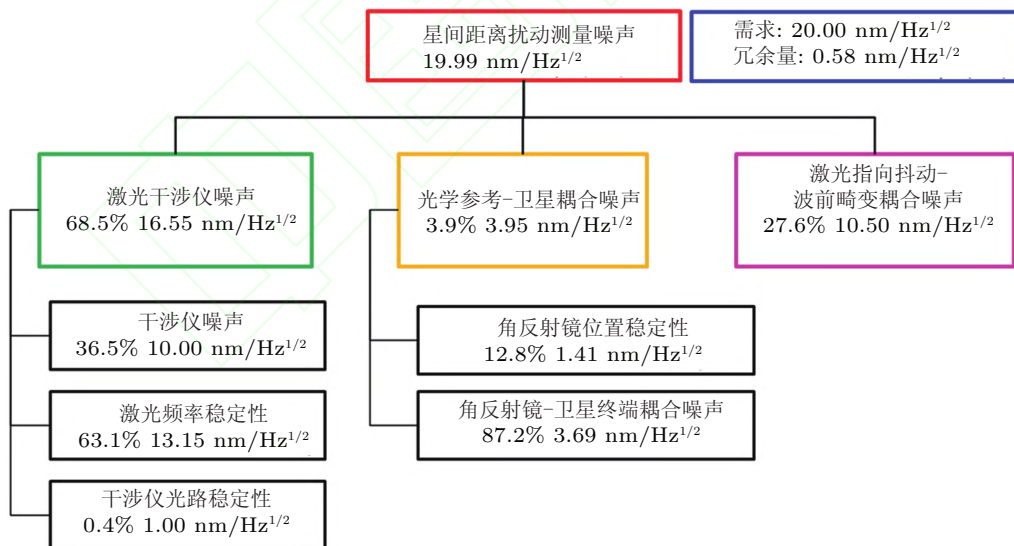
星间距离扰动测量噪声
19.99 nm/Hz$^{1/2}$

需求: 20.00 nm/Hz$^{1/2}$
冗余量: 0.58 nm/Hz$^{1/2}$

激光干涉仪噪声
68.5% 16.55 nm/Hz$^{1/2}$

光学参考-卫星耦合噪声
3.9% 3.95 nm/Hz$^{1/2}$

激光指向抖动-波前畸变耦合噪声
27.6% 10.50 nm/Hz$^{1/2}$

干涉仪噪声
36.5% 10.00 nm/Hz$^{1/2}$

激光频率稳定性
63.1% 13.15 nm/Hz$^{1/2}$

干涉仪光路稳定性
0.4% 1.00 nm/Hz$^{1/2}$

角反射镜位置稳定性
12.8% 1.41 nm/Hz$^{1/2}$

角反射镜-卫星终端耦合噪声
87.2% 3.69 nm/Hz$^{1/2}$